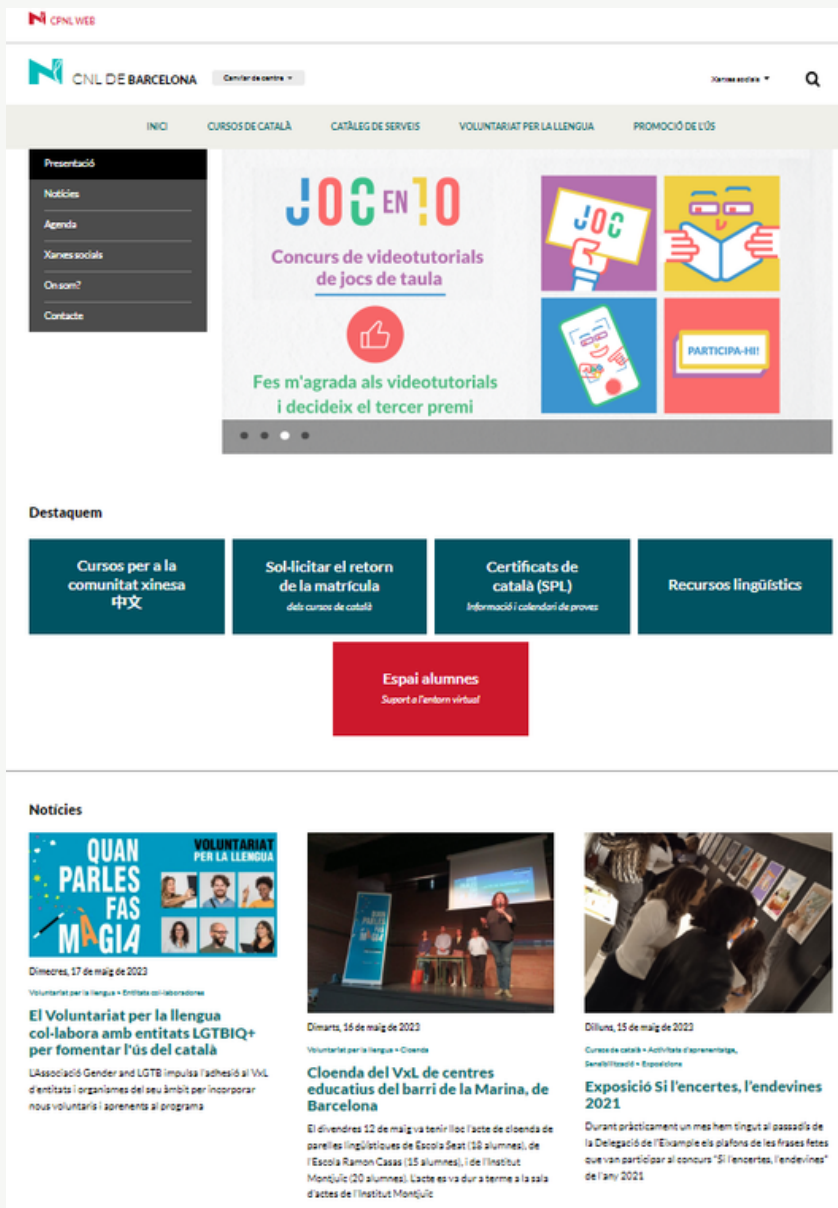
CPNL WEB

CNL DE BARCELONA Canviar de centre

Xarxes socials

INICI CURSOS DE CATALÀ CATÀLEG DE SERVEIS VOLUNTARIAT PER LA LLENGUA PROMOCIÓ DE L'ÚS

Presentació
Notícies
Agenda
Xarxes socials
On som?
Contacte

JOC EN 10
Concurs de videotutorials de jocs de taula
Fes m'agrada als videotutorials i decideix el tercer premi
JOC
PARTICIPA-HI!

Destaquem

Cursos per a la comunitat xinesa 中文

Sol·licitar el retorn de la matrícula
dels cursos de català

Certificats de català (SPL)
Informació i calendari de proves

Recursos lingüístics

Espai alumnes
Suport a l'entorn virtual

Notícies

QUAN PARLES FAS MÀGIA
VOLUNTARIAT PER LA LLENGUA

Dimecres, 17 de maig de 2023
Voluntariat per la llengua • Entitats col·laboradores
El Voluntariat per la llengua col·labora amb entitats LGTBIQ+ per fomentar l'ús del català
L'Associació Gender and LGTB impulsa l'adhesió al VxL d'entitats i organismes del seu àmbit per incorporar nous voluntaris i aprenents al programa

Dimarts, 16 de maig de 2023
Voluntariat per la llengua • Cloenda
Cloenda del VxL de centres educatius del barri de la Marina, de Barcelona
El divendres 12 de maig va tenir lloc l'acte de cloenda de parelles lingüístiques de Escola Seat (18 alumnes), de l'Escola Ramon Casas (15 alumnes), i de l'Institut Montjuïc (20 alumnes). L'acte es va dur a terme a la sala d'actes de l'Institut Montjuïc

Dilluns, 15 de maig de 2023
Cursos de català • Activitats d'aprenentatge, Sensibilització • Exposicions
Exposició Si l'encertes, l'endevines 2021
Durant pràcticament un mes hem tingut al passadís de la Delegació de l'Eixample els plafons de les frases fetes que van participar al concurs "Si l'encertes, l'endevines" de l'any 2021